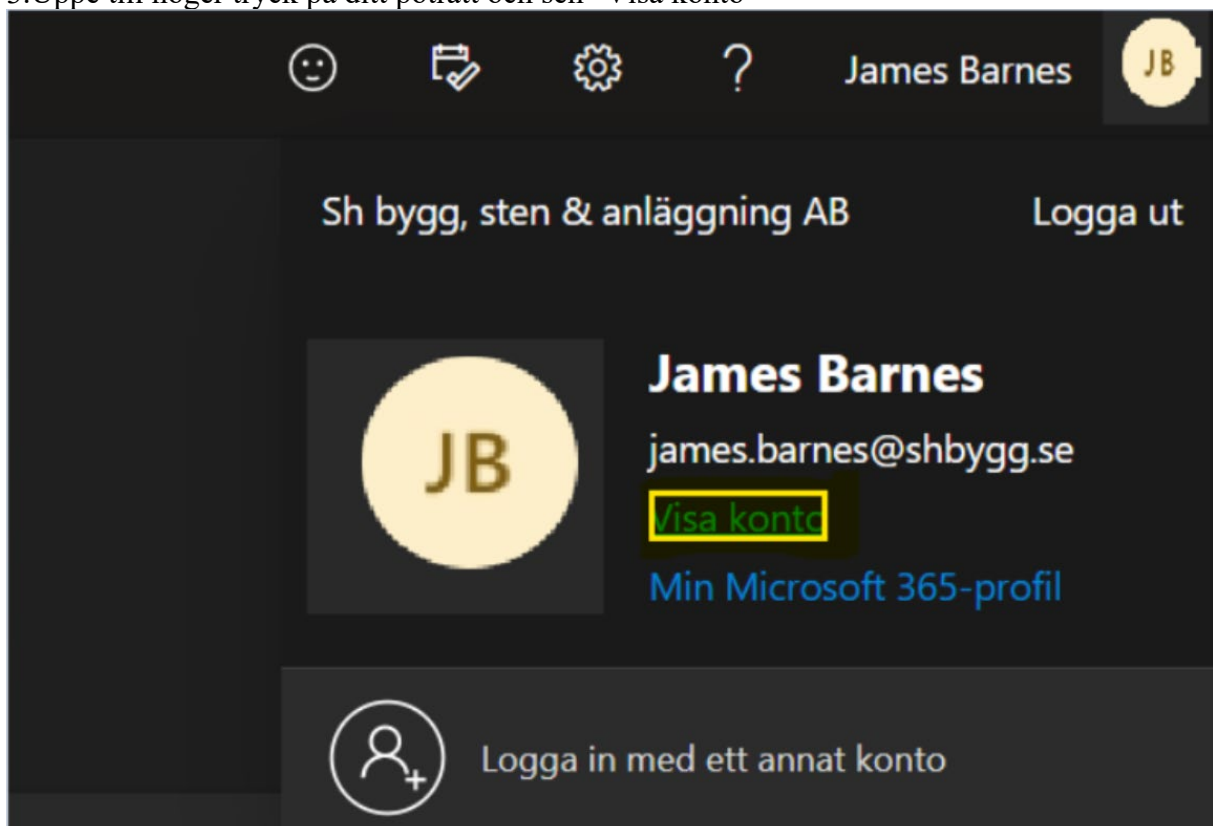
3.Uppe till höger tryck på ditt potratt och sen "Visa konto"

James Barnes JB

Sh bygg, sten & anläggning AB Logga ut

JB

James Barnes

james.barnes@shbygg.se

Visa konto

Min Microsoft 365-profil

Logga in med ett annat konto